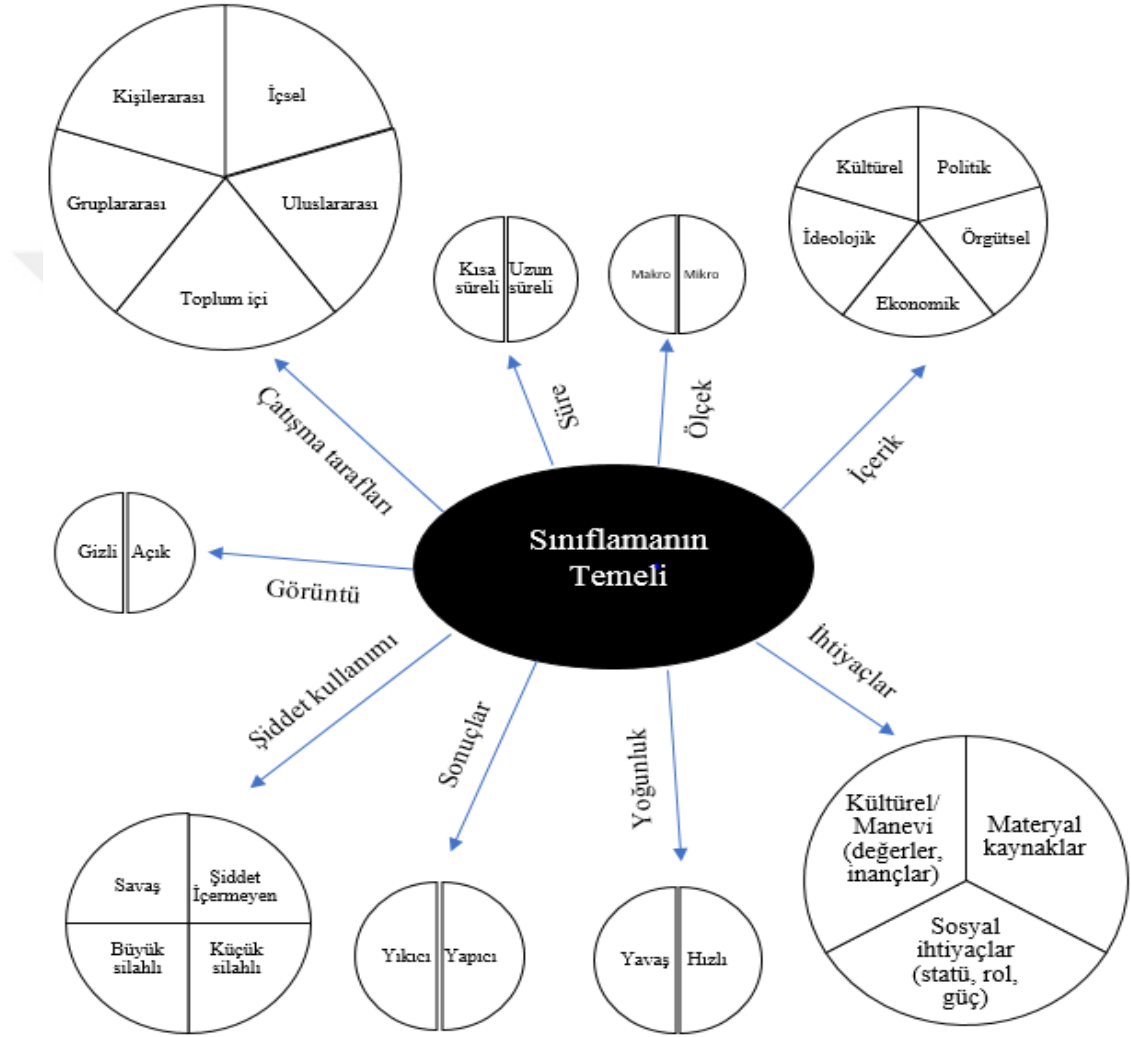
Kişilerarası
İçsel
Gruplararası
Uluslararası
Toplum içi

Kısa süreli
Uzun süreli

Makro
Mikro

Kültürel
Politik
İdeolojik
Örgütsel
Ekonomik

Çatışma tarafları
Süre
Ölçek
İçerik

Gizli
Açık

Görüntü

Sınıflamanın Temeli

İhtiyaçlar
Şiddet kullanımı
Sonuçlar
Yoğunluk

Savaş
Şiddet İçermeyen
Büyük silahlı
Küçük silahlı

Yıkıcı
Yapıcı

Yavaş
Hızlı

Kültürel/ Manevi (değerler, inançlar)
Materyal kaynaklar
Sosyal ihtiyaçlar (statü, rol, güç)